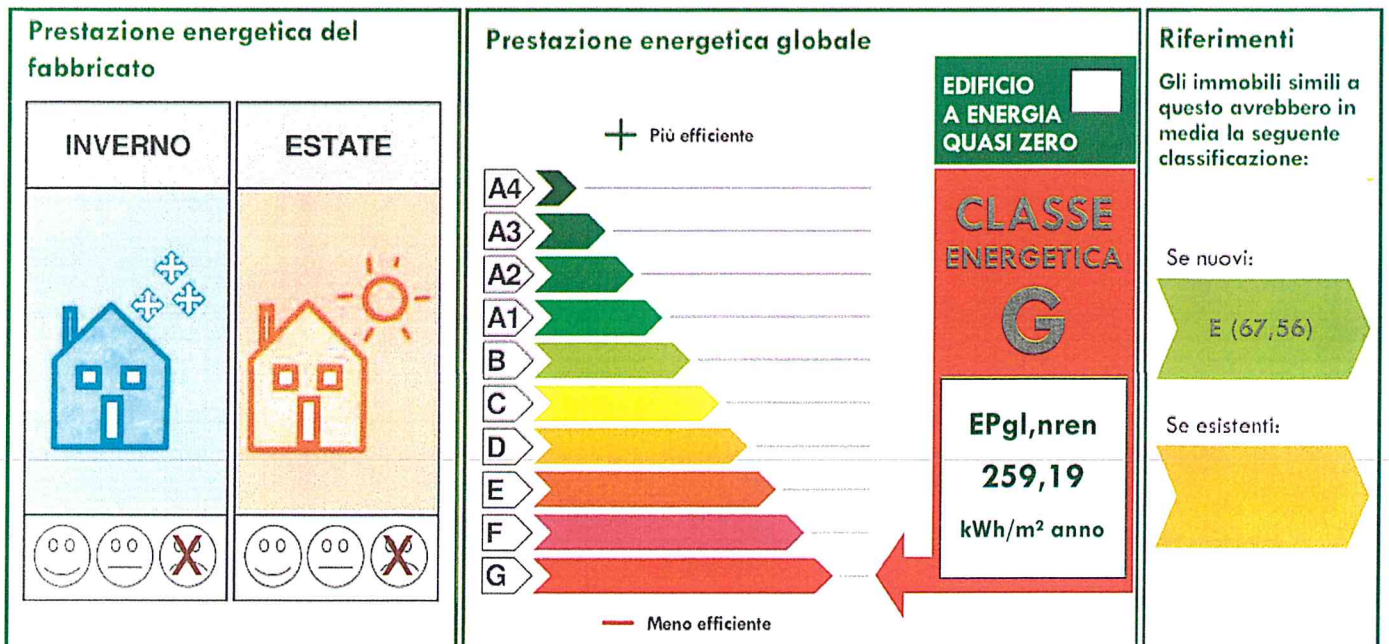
Prestazione energetica del fabbricato

INVERNO

ESTATE

Prestazione energetica globale

+ Più efficiente

A4
A3
A2
A1
B
C
D
E
F
G

— Meno efficiente

EDIFICIO A ENERGIA QUASI ZERO

CLASSE ENERGETICA

G

EPgl,nren

259,19

kWh/m² anno

Riferimenti

Gli immobili simili a questo avrebbero in media la seguente classificazione:

Se nuovi:

E (67,56)

Se esistenti: